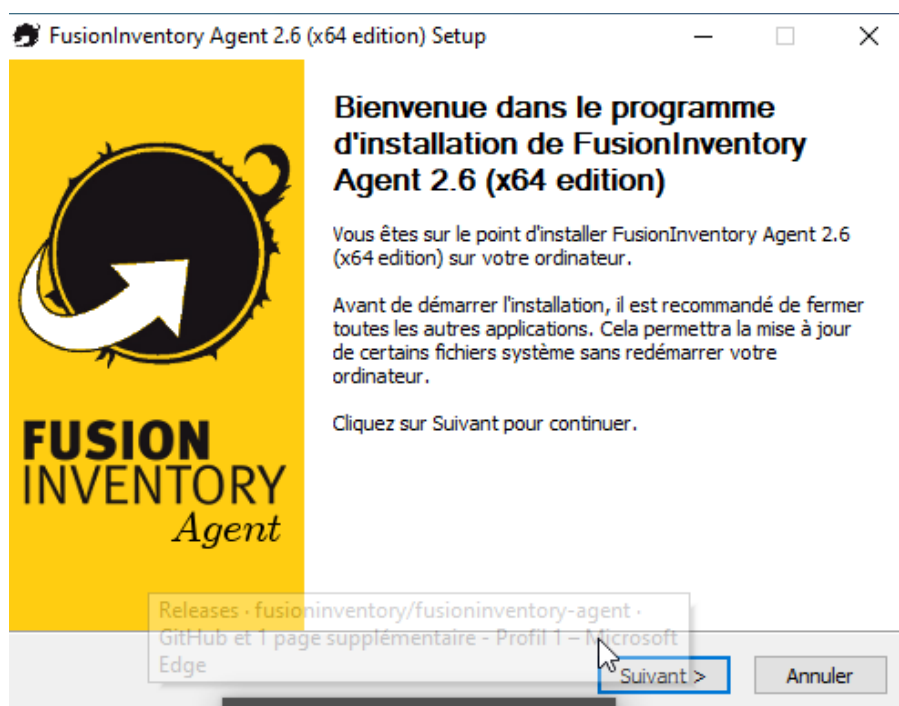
FusionInventory Agent 2.6 (x64 edition) Setup

Bienvenue dans le programme d'installation de FusionInventory Agent 2.6 (x64 edition)

Vous êtes sur le point d'installer FusionInventory Agent 2.6 (x64 edition) sur votre ordinateur.

Avant de démarrer l'installation, il est recommandé de fermer toutes les autres applications. Cela permettra la mise à jour de certains fichiers système sans redémarrer votre ordinateur.

Cliquez sur Suivant pour continuer.

FUSION
INVENTORY
Agent

Releases · fusioninventory/fusioninventory-agent · GitHub et 1 page supplémentaire - Profil 1 – Microsoft Edge

Suivant >
Annuler